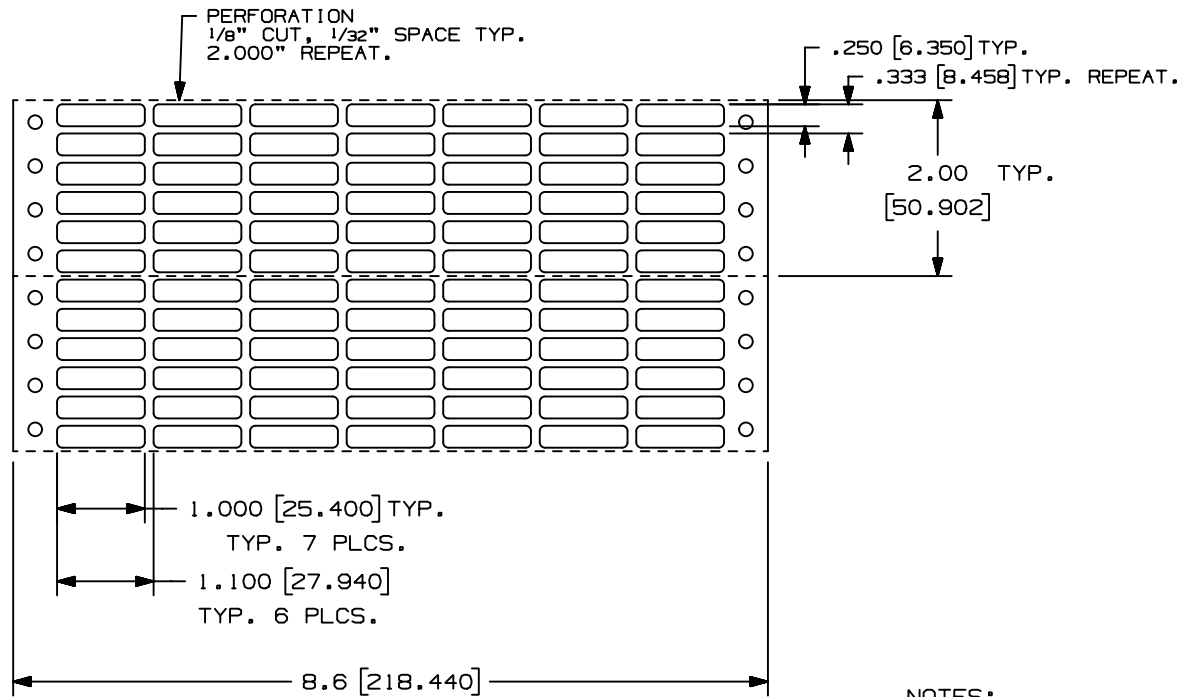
PERFORATION
1/8" CUT, 1/32" SPACE TYP.
2.000" REPEAT.

.250 [6.350] TYP.
.333 [8.458] TYP. REPEAT.

2.00 TYP.
[50.902]

1.000 [25.400] TYP.
TYP. 7 PLCS.

1.100 [27.940]
TYP. 6 PLCS.

8.6 [218.440]

NOTES: